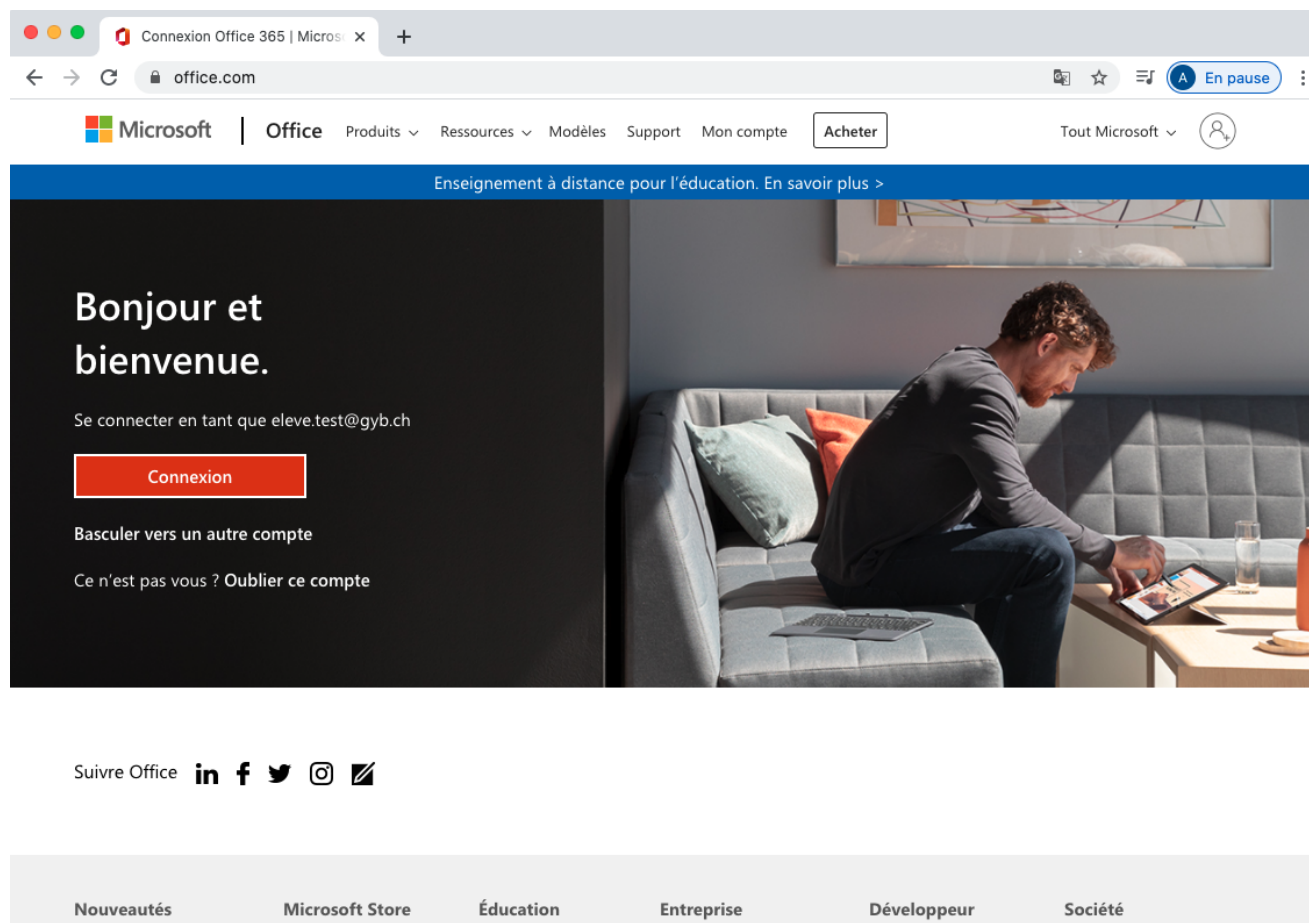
Connexion Office 365 | Micros

office.com

A En pause

Microsoft | Office Produits Ressources Modèles Support Mon compte Acheter Tout Microsoft

Enseignement à distance pour l'éducation. En savoir plus >

Bonjour et bienvenue.

Se connecter en tant que eleve.test@gyb.ch

Connexion

Basculer vers un autre compte

Ce n'est pas vous ? Oublier ce compte

Suivre Office

Nouveautés Microsoft Store Éducation Entreprise Développeur Société